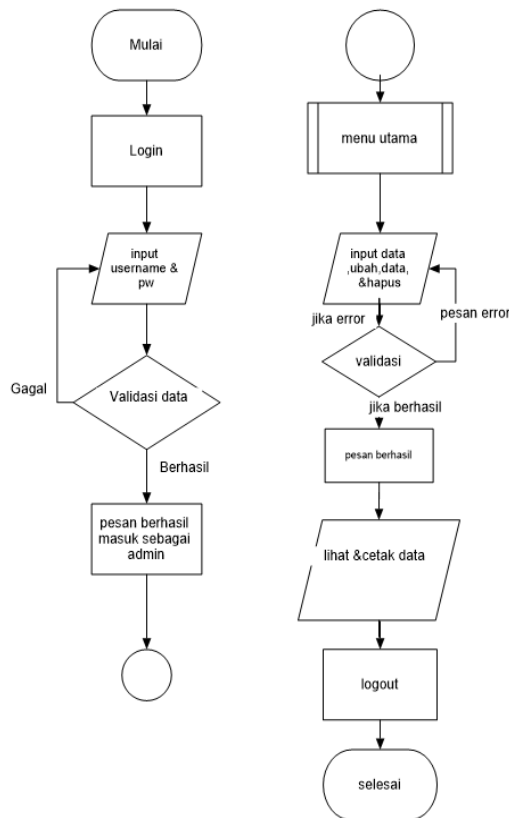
Mulai

Login

input username & pw

Gagal

Validasi data

Berhasil

pesan berhasil masuk sebagai admin

menu utama

input data ,ubah,data, &hapus

jika error

pesan error

validasi

jika berhasil

pesan berhasil

lihat &cetak data

logout

selesai